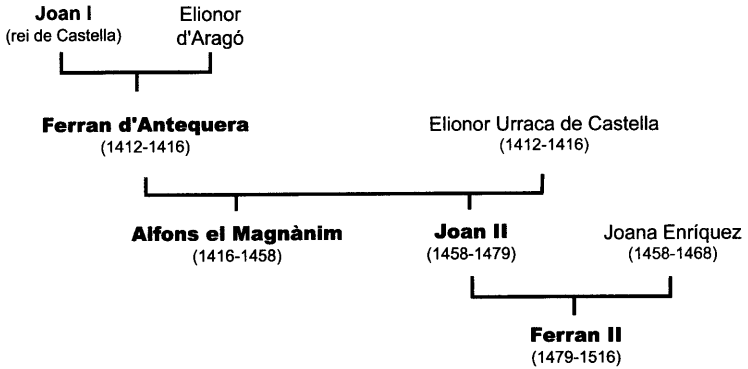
Joan I
(rei de Castella)

Elionor d'Aragó

Ferran d'Antequera
(1412-1416)

Elionor Urraca de Castella
(1412-1416)

Alfons el Magnànim
(1416-1458)

Joan II
(1458-1479)

Joana Enríquez
(1458-1468)

Ferran II
(1479-1516)